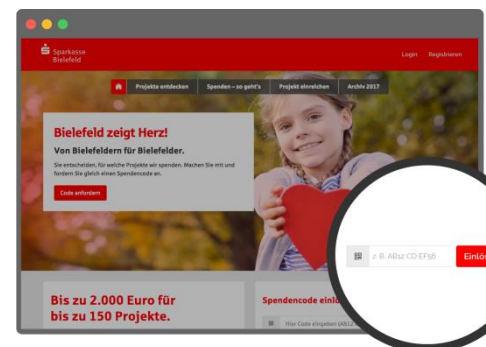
Sparkasse Bielefeld

Login Registrieren

Projekte entdecken Spenden – so geht's Projekt einreichen Archiv 2017

Bielefeld zeigt Herz!

Von Bielefeldern für Bielefelder.

Sie entscheiden, für welche Projekte wir spenden. Machen Sie mit und fordern Sie gleich einen Spendencode an.

Code anfordern

z. B. AB12 CD EF56 Einlö

Bis zu 2.000 Euro für bis zu 150 Projekte.

Spendencode einlö

Hier Code eingeben (AB12